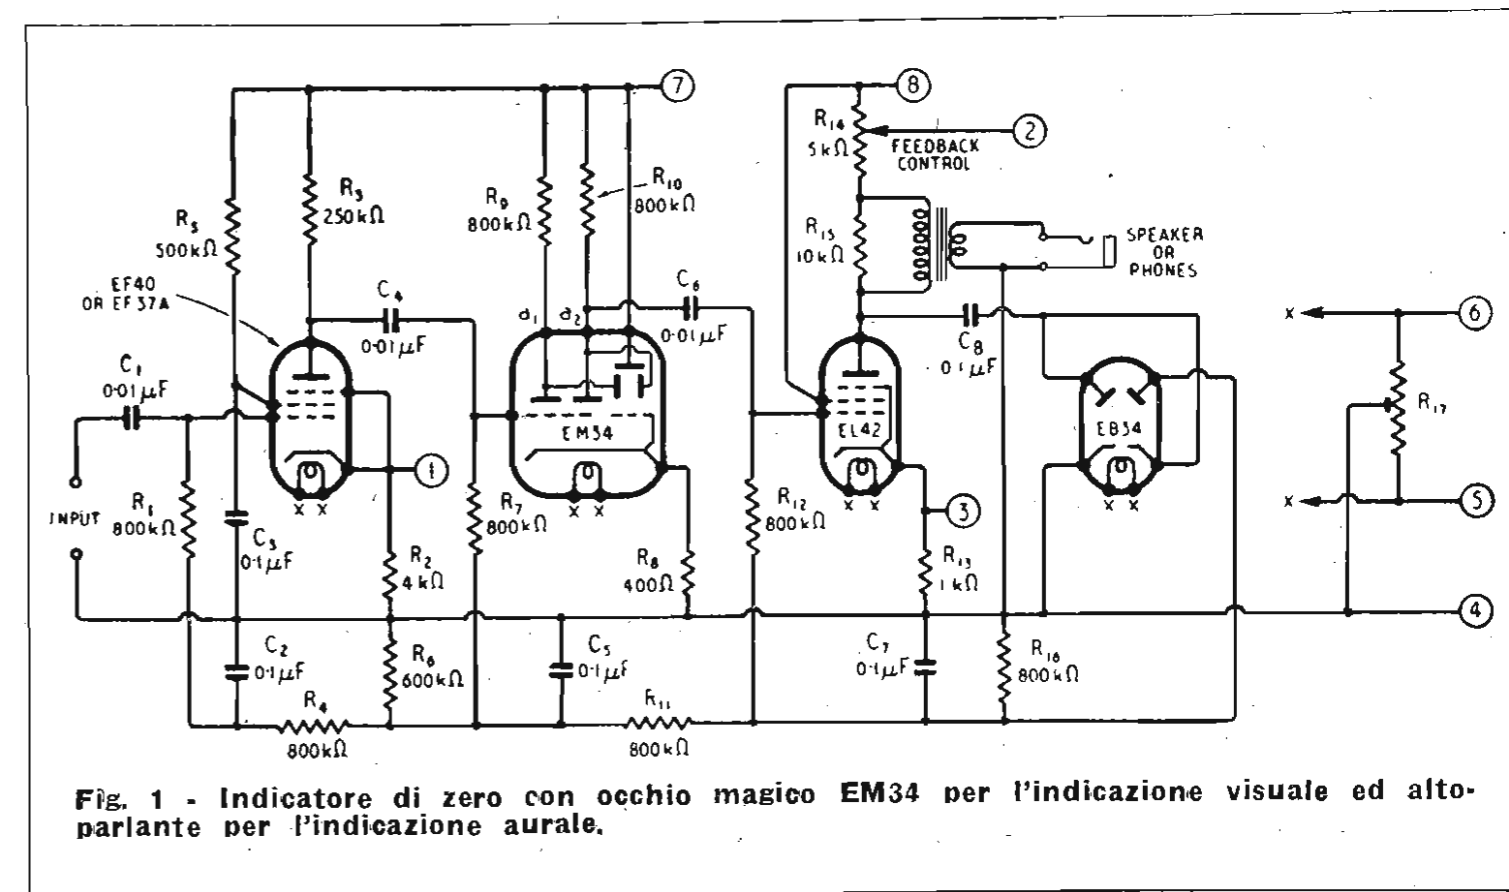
7

8

$R_{14}$ 5kΩ

FEEDBACK CONTROL

2

$R_3$ 250kΩ

$R_9$ 800kΩ

$R_{10}$ 800kΩ

$R_5$ 500kΩ

$R_{15}$ 10kΩ

SPEAKER OR PHONES

EF40 OR EF37A

$C_4$ 0·01μF

$C_6$ 0·01μF

$d_1$ $d_2$

$C_8$ 0·1μF

x

6

$C_1$ 0·01μF

EM34

EL42

EB34

$R_{17}$

1

INPUT

$R_1$ 800kΩ

$C_3$ 0·1μF

$R_7$ 800kΩ

x x

x x

$R_{12}$ 800kΩ

x x

3

x x

x

5

$R_2$ 4kΩ

$R_8$ 400Ω

$R_{13}$ 1kΩ

4

$C_2$ 0·1μF

$R_6$ 600kΩ

$C_5$ 0·1μF

$C_7$ 0·1μF

$R_{16}$ 800kΩ

$R_4$ 800kΩ

$R_{11}$ 800kΩ

Fig. 1 - Indicatore di zero con occhio magico EM34 per l'indicazione visuale ed altoparlante per l'indicazione aurale.